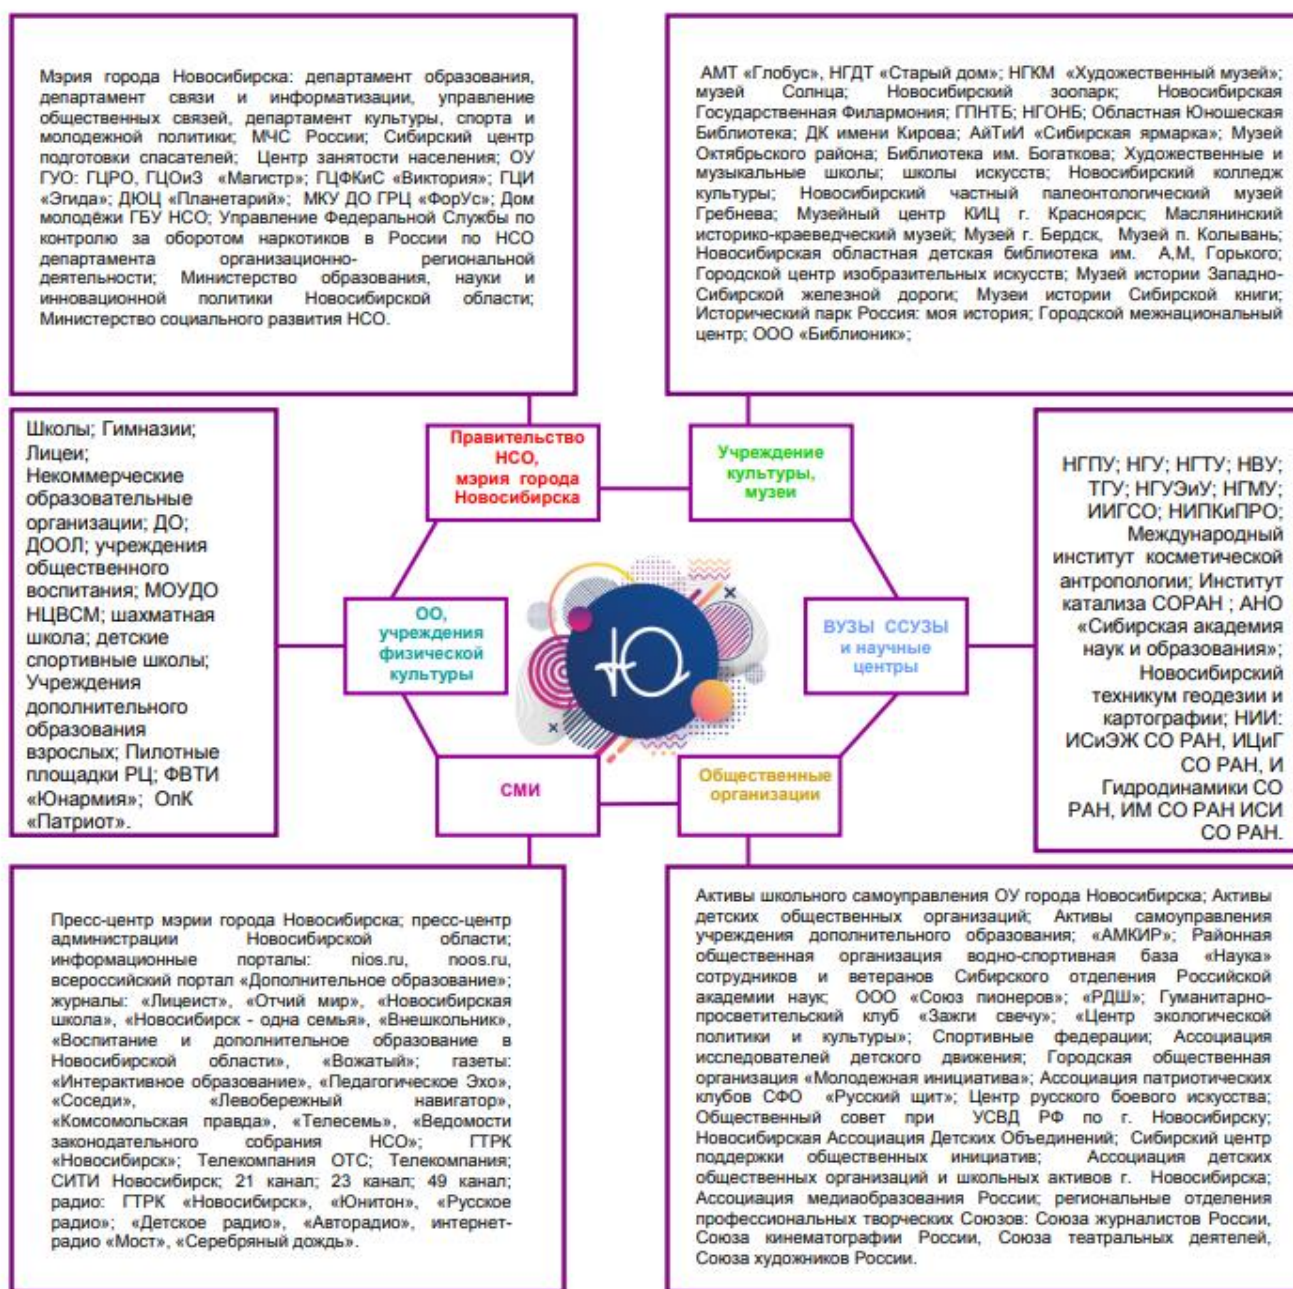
Мэрия города Новосибирска: департамент образования, департамент связи и информатизации, управление общественных связей, департамент культуры, спорта и молодежной политики; МЧС России; Сибирский центр подготовки спасателей; Центр занятости населения; ОУ ГУО: ГЦРО, ГЦОиЗ «Магистр»; ГЦФКиС «Виктория»; ГЦИ «Эгида»; ДЮЦ «Планетарий»; МКУ ДО ГРЦ «ФорУс»; Дом молодёжи ГБУ НСО; Управление Федеральной Службы по контролю за оборотом наркотиков в России по НСО департамента организационно- региональной деятельности; Министерство образования, науки и инновационной политики Новосибирской области; Министерство социального развития НСО.

АМТ «Глобус», НГДТ «Старый дом»; НГКМ «Художественный музей»; музей Солнца; Новосибирский зоопарк; Новосибирская Государственная Филармония; ГПНТБ; НГОНБ; Областная Юношеская Библиотека; ДК имени Кирова; АйТиИ «Сибирская ярмарка»; Музей Октябрьского района; Библиотека им. Богаткова; Художественные и музыкальные школы; школы искусств; Новосибирский колледж культуры; Новосибирский частный палеонтологический музей Гребнева; Музейный центр КИЦ г. Красноярск; Маслянинский историко-краеведческий музей; Музей г. Бердск, Музей п. Колывань; Новосибирская областная детская библиотека им. А.М, Горького; Городской центр изобразительных искусств; Музей истории Западно-Сибирской железной дороги; Музеи истории Сибирской книги; Исторический парк Россия: моя история; Городской межнациональный центр; ООО «Библионик»;

Школы; Гимназии; Лицеи; Некоммерческие образовательные организации; ДО; ДООЛ; учреждения общественного воспитания; МОУДО НЦВСМ; шахматная школа; детские спортивные школы; Учреждения дополнительного образования взрослых; Пилотные площадки РЦ; ФВТИ «Юнармия»; ОпК «Патриот».

Правительство НСО, мэрия города Новосибирска

Учреждение культуры, музеи

ОО, учреждения физической культуры

ВУЗЫ ССУЗЫ и научные центры

СМИ

Общественные организации

НГПУ; НГУ; НГТУ; НВУ; ТГУ; НГУЭиУ; НГМУ; ИИГСО; НИПКиПРО; Международный институт косметической антропологии; Институт катализа СОРАН ; АНО «Сибирская академия наук и образования»; Новосибирский техникум геодезии и картографии; НИИ: ИСиЭЖ СО РАН, ИЦиГ СО РАН, И Гидродинамики СО РАН, ИМ СО РАН ИСИ СО РАН.

Пресс-центр мэрии города Новосибирска; пресс-центр администрации Новосибирской области; информационные порталы: nios.ru, noos.ru, всероссийский портал «Дополнительное образование»; журналы: «Лицеист», «Отчий мир», «Новосибирская школа», «Новосибирск - одна семья», «Внешкольник», «Воспитание и дополнительное образование в Новосибирской области», «Вожатый»; газеты: «Интерактивное образование», «Педагогическое Эхо», «Соседи», «Левобережный навигатор», «Комсомольская правда», «Телесемь», «Ведомости законодательного собрания НСО»; ГТРК «Новосибирск»; Телекомпания ОТС; Телекомпания; СИТИ Новосибирск; 21 канал; 23 канал; 49 канал; радио: ГТРК «Новосибирск», «Юнитон», «Русское радио»; «Детское радио», «Авторадио», интернет-радио «Мост», «Серебряный дождь».

Активы школьного самоуправления ОУ города Новосибирска; Активы детских общественных организаций; Активы самоуправления учреждения дополнительного образования; «АМКИР»; Районная общественная организация водно-спортивная база «Наука» сотрудников и ветеранов Сибирского отделения Российской академии наук; ООО «Союз пионеров»; «РДШ»; Гуманитарно-просветительский клуб «Зажги свечу»; «Центр экологической политики и культуры»; Спортивные федерации; Ассоциация исследователей детского движения; Городская общественная организация «Молодежная инициатива»; Ассоциация патриотических клубов СФО «Русский щит»; Центр русского боевого искусства; Общественный совет при УСВД РФ по г. Новосибирску; Новосибирская Ассоциация Детских Объединений; Сибирский центр поддержки общественных инициатив; Ассоциация детских общественных организаций и школьных активов г. Новосибирска; Ассоциация медиаобразования России; региональные отделения профессиональных творческих Союзов: Союза журналистов России, Союза кинематографии России, Союза театральных деятелей, Союза художников России.